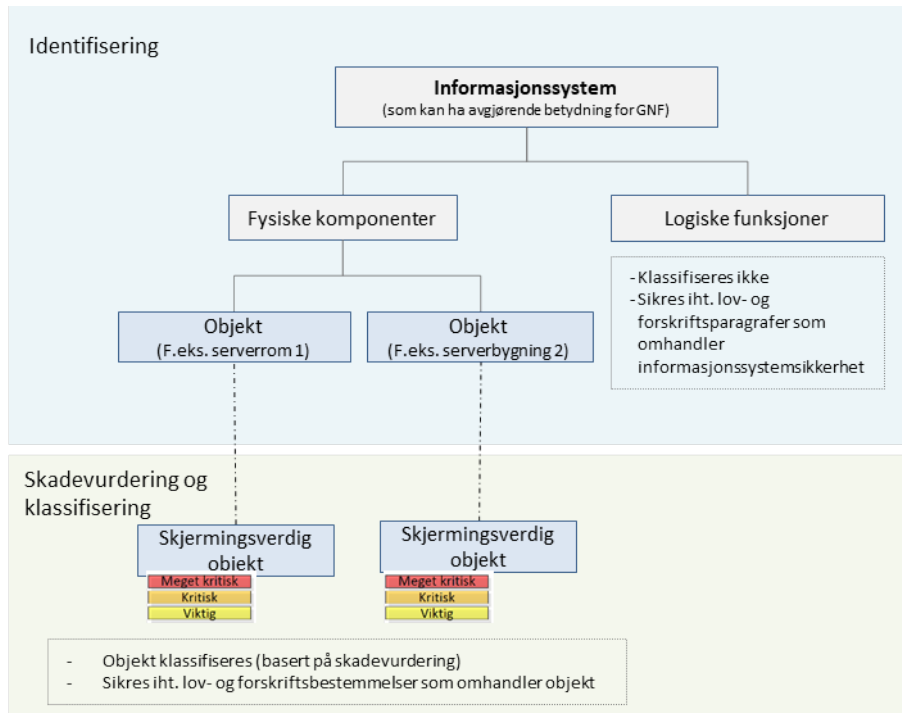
Identifisering

Informasjonssystem
(som kan ha avgjørende betydning for GNF)

Fysiske komponenter

Logiske funksjoner

- Klassifiseres ikke
- Sikres iht. lov- og forskriftsparagrafer som omhandler informasjonssystemsikkerhet

Objekt
(F.eks. serverrom 1)

Objekt
(F.eks. serverbygning 2)

Skadevurdering og klassifisering

Skjermingsverdig objekt

Meget kritisk
Kritisk
Viktig

Skjermingsverdig objekt

Meget kritisk
Kritisk
Viktig

- Objekt klassifiseres (basert på skadevurdering)
- Sikres iht. lov- og forskriftsbestemmelser som omhandler objekt